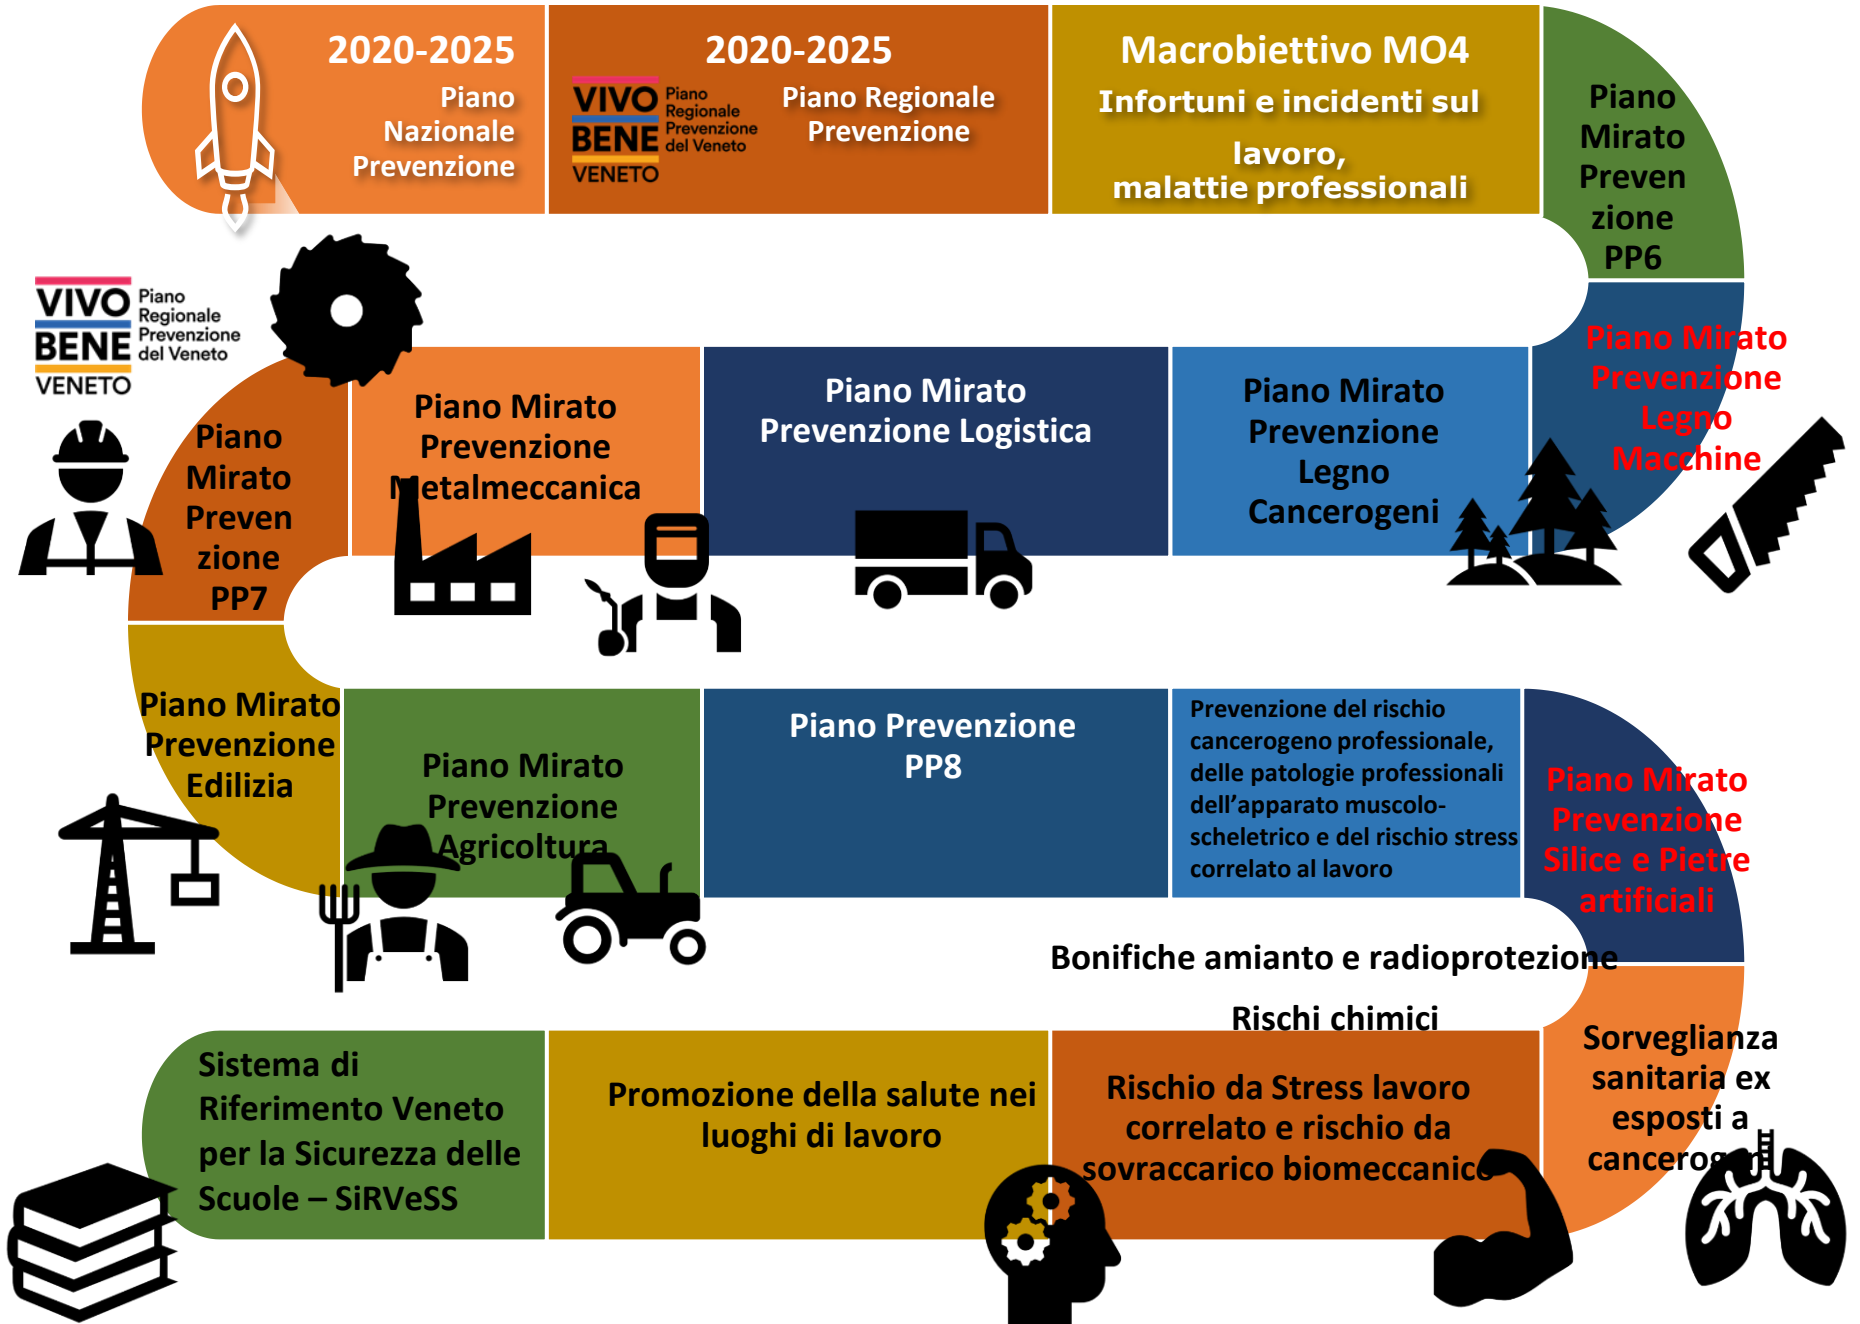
2020-2025
Piano Nazionale Prevenzione

2020-2025
VIVO BENE VENETO Piano Regionale Prevenzione del Veneto
Piano Regionale Prevenzione

Macrobiettivo MO4
Infortuni e incidenti sul lavoro, malattie professionali

Piano Mirato Preven zione PP6

VIVO BENE VENETO Piano Regionale Prevenzione del Veneto

Piano Mirato Prevenzione Legno Macchine

Piano Mirato Prevenzione Legno Cancerogeni

Piano Mirato Prevenzione Logistica

Piano Mirato Prevenzione Metalmeccanica

Piano Mirato Preven zione PP7

Piano Mirato Prevenzione Edilizia

Piano Mirato Prevenzione Agricoltura

Piano Prevenzione PP8

Prevenzione del rischio cancerogeno professionale, delle patologie professionali dell'apparato muscolo-scheletrico e del rischio stress correlato al lavoro

Piano Mirato Prevenzione Silice e Pietre artificiali

Bonifiche amianto e radioprotezione

Rischi chimici

Sorveglianza sanitaria ex esposti a cancerogeni

Rischio da Stress lavoro correlato e rischio da sovraccarico biomeccanico

Promozione della salute nei luoghi di lavoro

Sistema di Riferimento Veneto per la Sicurezza delle Scuole – SiRVeSS